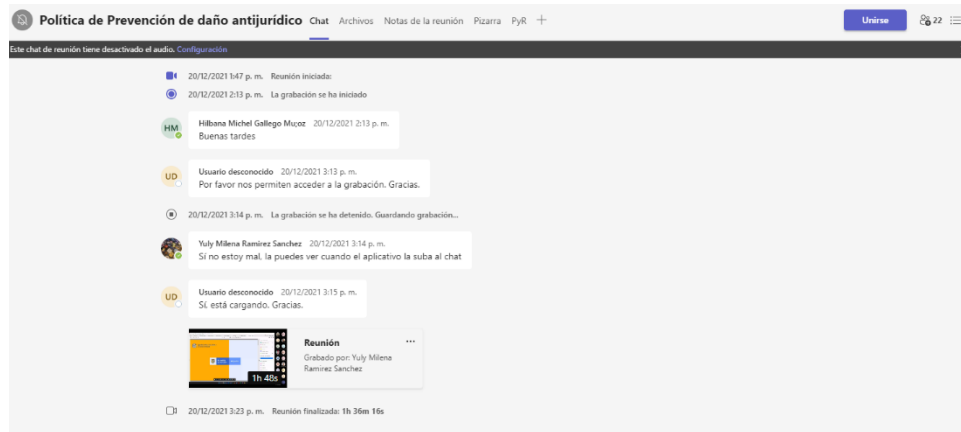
Política de Prevención de daño antijurídico Chat Archivos Notas de la reunión Pizarra PyR +

Unirse 22

Este chat de reunión tiene desactivado el audio. Configuración

20/12/2021 1:47 p. m. Reunión iniciada:

20/12/2021 2:13 p. m. La grabación se ha iniciado

HM Hilbana Michel Gallego Muñoz 20/12/2021 2:13 p. m.
Buenas tardes

UD Usuario desconocido 20/12/2021 3:13 p. m.
Por favor nos permiten acceder a la grabación. Gracias.

20/12/2021 3:14 p. m. La grabación se ha detenido. Guardando grabación...

Yuly Milena Ramirez Sanchez 20/12/2021 3:14 p. m.
Si no estoy mal, la puedes ver cuando el aplicativo la suba al chat

UD Usuario desconocido 20/12/2021 3:15 p. m.
Si, está cargando. Gracias.

Reunión ...
Grabado por: Yuly Milena Ramirez Sanchez
1h 48s

20/12/2021 3:23 p. m. Reunión finalizada: 1h 36m 16s